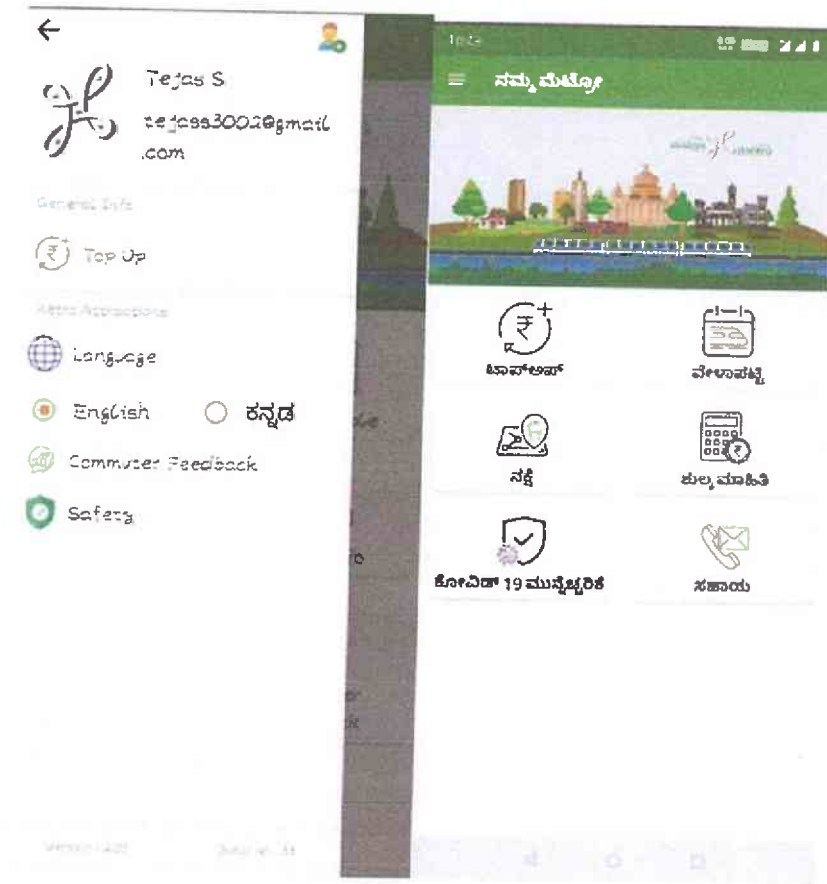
Tejas S.
tejass3002@gmail.com

General Info

Top Up

Metro Applications

Language

English
ಕನ್ನಡ

Commuter Feedback

Safety

Version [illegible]

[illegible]

ನಮ್ಮ ಮೆಟ್ರೋ

ಟಾಪ್ ಅಪ್

ವೇಳಾಪಟ್ಟಿ

ನಕ್ಷೆ

ಶುಲ್ಕ ಮಾಹಿತಿ

ಕೋವಿಡ್ 19 ಮುನ್ನೆಚ್ಚರಿಕೆ

ಸಹಾಯ